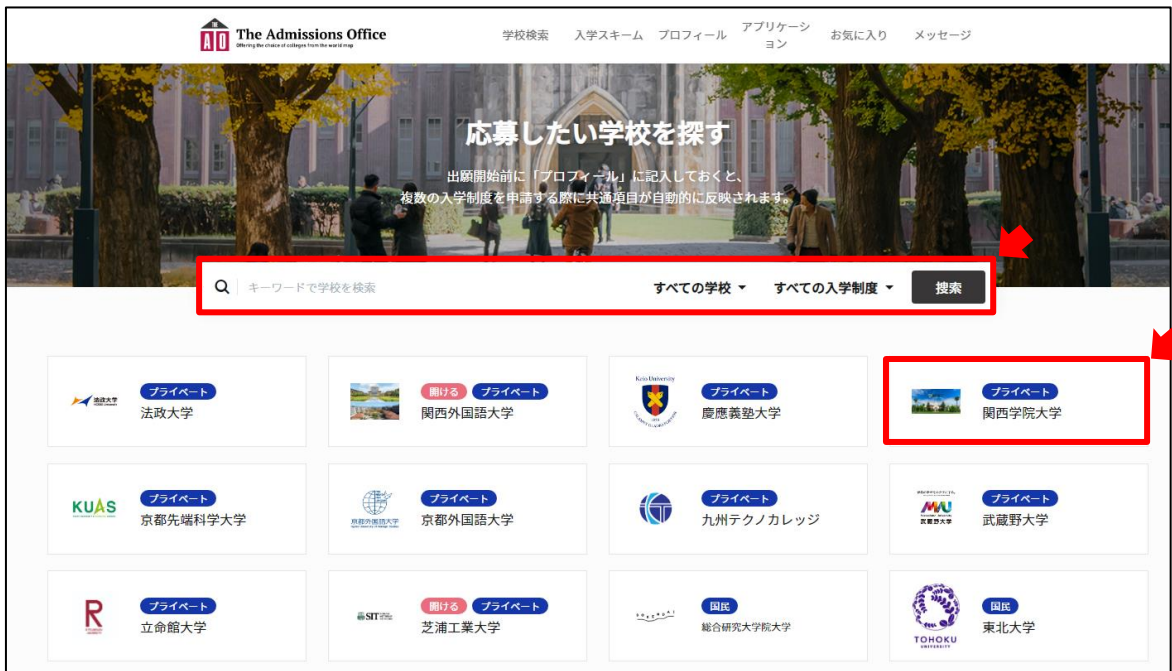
THE AO The Admissions Office
Offering the choice of colleges from the world map

学校検索　入学スキーム　プロフィール　アプリケーション　お気に入り　メッセージ

応募したい学校を探す

出願開始前に「プロフィール」に記入しておくと、複数の入学制度を申請する際に共通項目が自動的に反映されます。

キーワードで学校を検索　すべての学校　すべての入学制度　搜索

法政大学 プライベート 法政大学

開ける プライベート 関西外国語大学

Keio University プライベート 慶應義塾大学

プライベート 関西学院大学

KUAS プライベート 京都先端科学大学

京都外国語大学 プライベート 京都外国語大学

プライベート 九州テクノカレッジ

MU 武蔵野大学 プライベート 武蔵野大学

R プライベート 立命館大学

SIT 開ける プライベート 芝浦工業大学

国民 総合研究大学院大学

TOHOKU UNIVERSITY 国民 東北大学